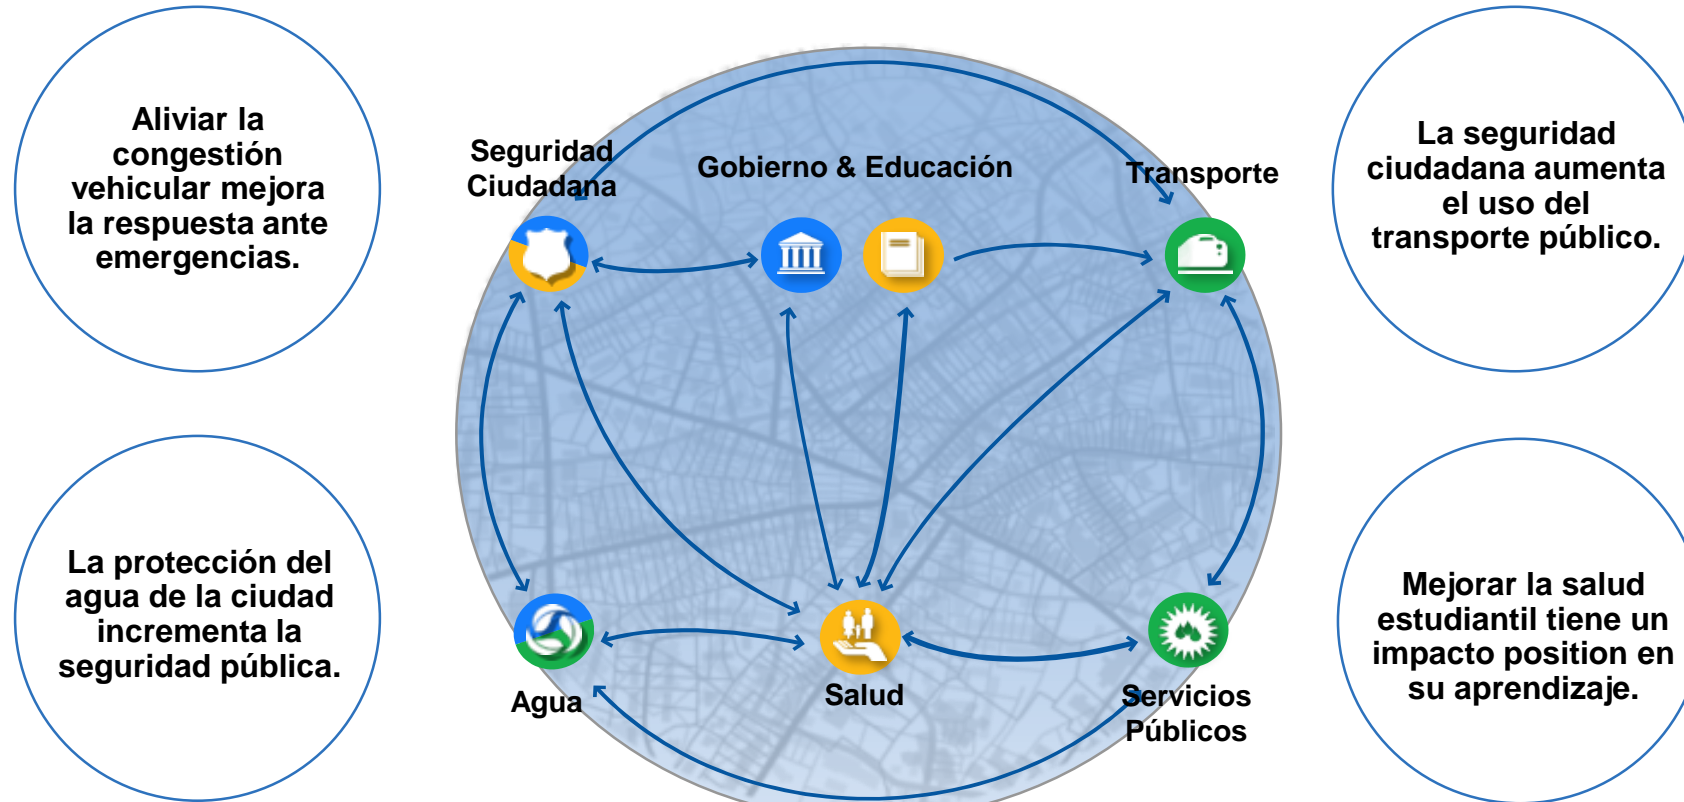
Aliviar la congestión vehicular mejora la respuesta ante emergencias.

La protección del agua de la ciudad incrementa la seguridad pública.

Seguridad Ciudadana

Gobierno & Educación

Transporte

Agua

Salud

Servicios Públicos

La seguridad ciudadana aumenta el uso del transporte público.

Mejorar la salud estudiantil tiene un impacto position en su aprendizaje.